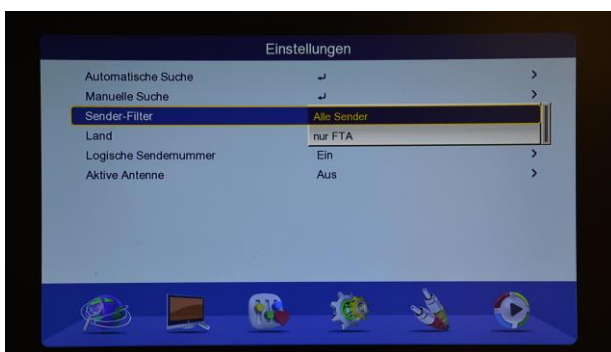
Einstellungen

| | | |
|---|---|---|
| Automatische Suche | ↵ | > |
| Manuelle Suche | ↵ | > |
| Sender-Filter | Alle Sender | |
| Land | nur FTA | |
| Logische Sendernummer | Ein | > |
| Aktive Antenne | Aus | > |